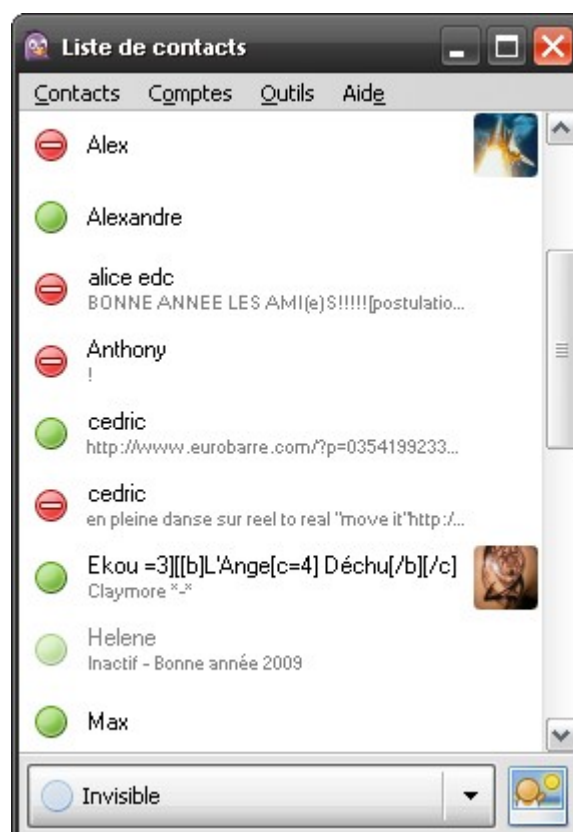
Liste de contacts

Contacts Comptes Outils Aide

Alex

Alexandre

alice edc
BONNE ANNEE LES AMI(e)S!!!!![postulatio...

Anthony
!

cedric
http://www.eurobarre.com/?p=0354199233...

cedric
en pleine danse sur reel to real "move it"http:/...

Ekou =3][[b]L'Ange[c=4] Déchu[/b][/c]
Claymore *-*

Helene
Inactif - Bonne année 2009

Max

Invisible